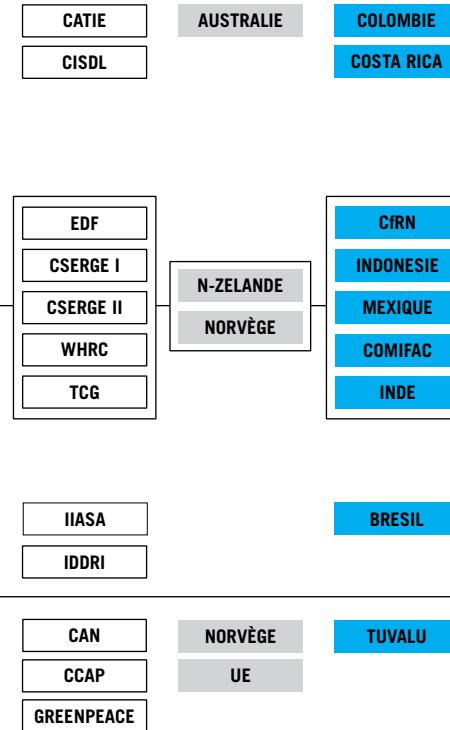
CATIE

CISDL

AUSTRALIE

COLOMBIE

COSTA RICA

EDF

CSERGE I

CSERGE II

WHRC

TCG

N-ZELANDE

NORVÈGE

CfRN

INDONESIE

MEXIQUE

COMIFAC

INDE

IIASA

IDDRI

BRESIL

CAN

CCAP

GREENPEACE

NORVÈGE

UE

TUVALU